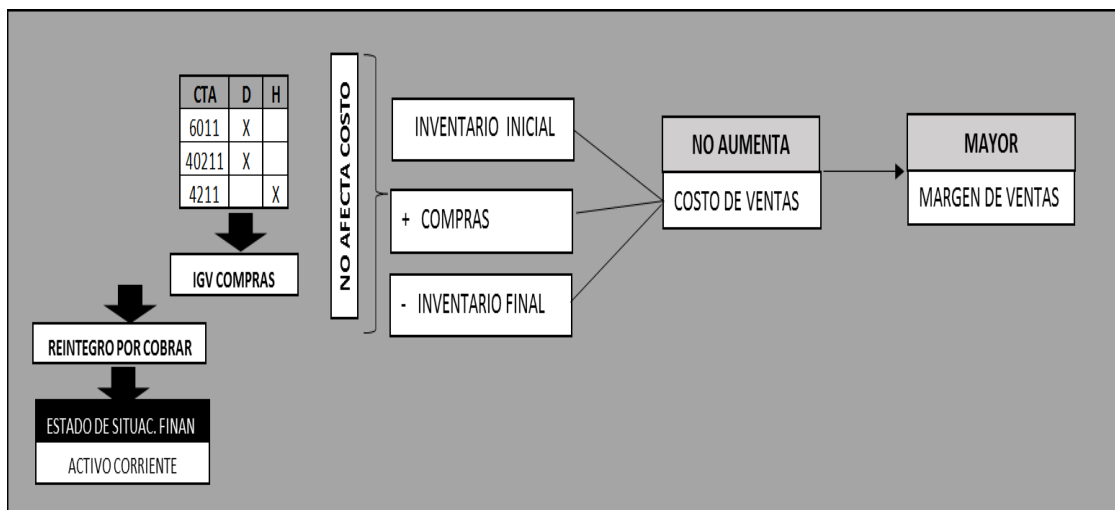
| CTA | D | H |
|---|---|---|
| 6011 | X | |
| 40211 | X | |
| 4211 | | X |

IGV COMPRAS

REINTEGRO POR COBRAR

ESTADO DE SITUAC. FINAN

ACTIVO CORRIENTE

NO AFECTA COSTO

INVENTARIO INICIAL

+ COMPRAS

- INVENTARIO FINAL

NO AUMENTA

COSTO DE VENTAS

MAYOR

MARGEN DE VENTAS